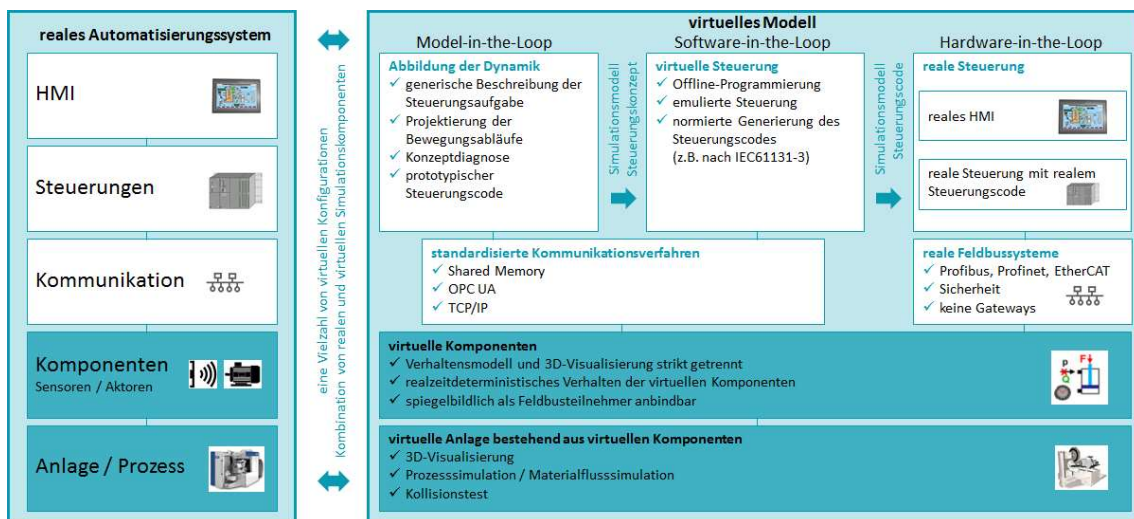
reales Automatisierungssystem

HMI

Steuerungen

Kommunikation

Komponenten
Sensoren / Aktoren

Anlage / Prozess

eine Vielzahl von virtuellen Konfigurationen
Kombination von realen und virtuellen Simulationskomponenten

virtuelles Modell

Model-in-the-Loop

Abbildung der Dynamik
✓ generische Beschreibung der Steuerungsaufgabe
✓ Projektierung der Bewegungsabläufe
✓ Konzeptdiagnose
✓ prototypischer Steuerungscode

Simulationsmodell
Steuerungskonzept

Software-in-the-Loop

virtuelle Steuerung
✓ Offline-Programmierung
✓ emulierte Steuerung
✓ normierte Generierung des Steuerungscodes (z.B. nach IEC61131-3)

Simulationsmodell
Steuerungscode

Hardware-in-the-Loop

reale Steuerung

reales HMI

reale Steuerung mit realem Steuerungscode

standardisierte Kommunikationsverfahren
✓ Shared Memory
✓ OPC UA
✓ TCP/IP

reale Feldbussysteme
✓ Profibus, Profinet, EtherCAT
✓ Sicherheit
✓ keine Gateways

virtuelle Komponenten
✓ Verhaltensmodell und 3D-Visualisierung strikt getrennt
✓ realzeitdeterministisches Verhalten der virtuellen Komponenten
✓ spiegelbildlich als Feldbusteilnehmer anbindbar

virtuelle Anlage bestehend aus virtuellen Komponenten
✓ 3D-Visualisierung
✓ Prozesssimulation / Materialflusssimulation
✓ Kollisionstest